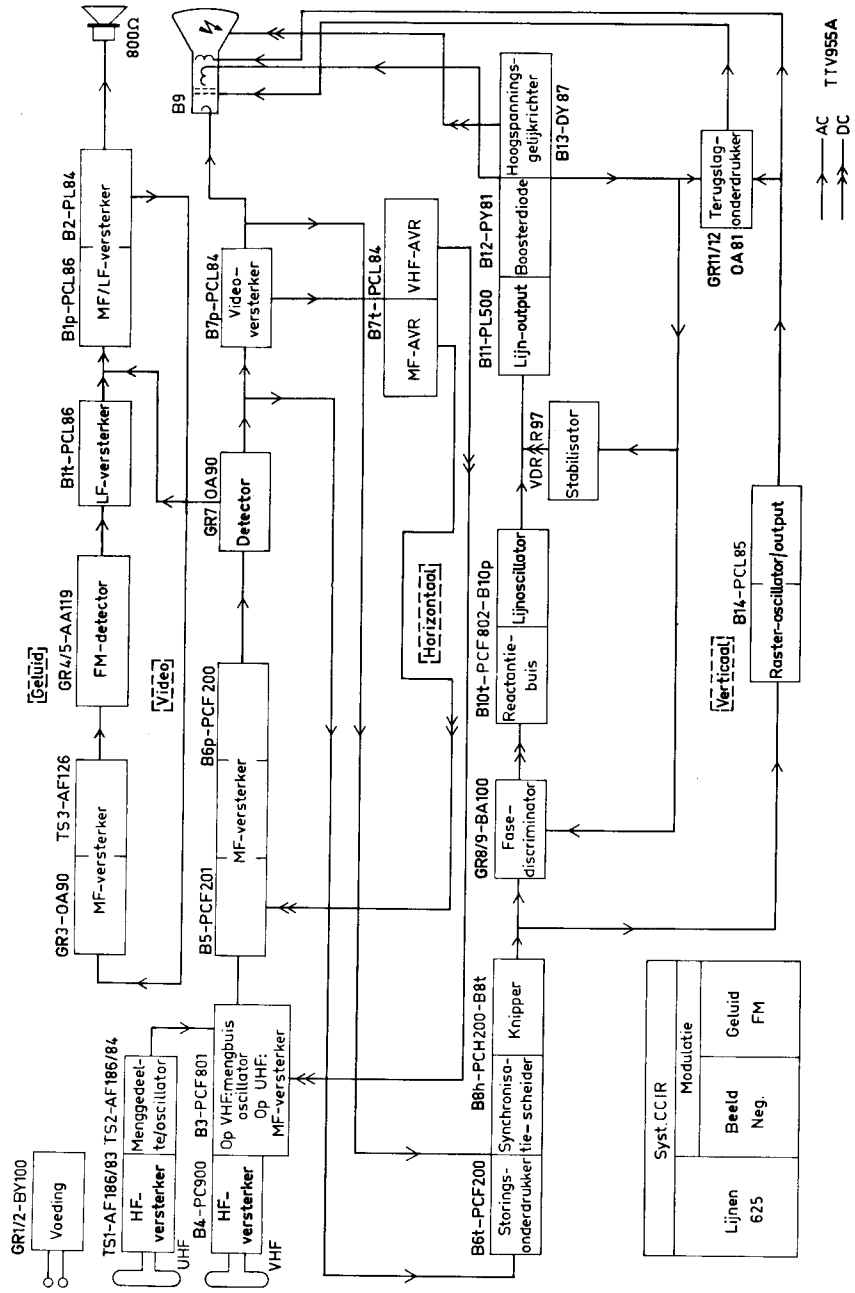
GR1/2-BY100
Voeding

TS1-AF186/83
HF-versterker
UHF

TS2-AF186/84
Menggedeelte/oscillator

B4-PC900
HF-versterker
VHF

B3-PCF801
Op VHF:mengbuis oscillator
Op UHF: MF-versterker

GR3-OA90
MF-versterker
TS3-AF126

Geluid
GR4/5-AA119
FM-detector

B1t-PCL86
LF-versterker

B1p-PCL86
MF/LF-versterker
B2-PL84

800Ω

Video

B5-PCF201
MF-versterker
B6p-PCF200

GR7 OA90
Detector

B7p-PCL84
Videoversterker

B9

B7t-PCL84
MF-AVR
VHF-AVR

Horizontaal

B6t-PCF200
Storingsonderdrukker
Synchronisatie-scheider
B8h-PCH200-B8t
Knipper

GR8/9-BA100
Fasediscriminator

B10t-PCF802-B10p
Reactantiebuis
Lijnoscillator

VDR R97
Stabilisator

B11-PL500
Lijn-output
B12-PY81
Boosterdiode

Hoogspanningsgelijkrichter
B13-DY87

GR11/12
OA81
Terugslagonderdrukker

Verticaal
B14-PCL85
Raster-oscillator/output

AC
DC

TTV955A

| Syst. CCIR | | |
|---|---|---|
| | Modulatie | |
| Lijnen 625 | Beeld Neg. | Geluid FM |